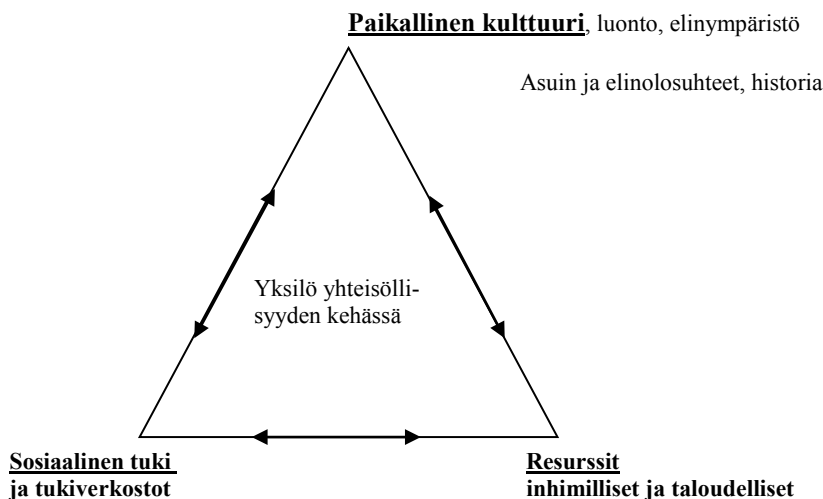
**Paikallinen kulttuuri**, luonto, elinympäristö

Asuin ja elinolosuhteet, historia

Yksilö yhteisöllisyyden kehässä

**Sosiaalinen tuki ja tukiverkostot**

**Resurssit inhimilliset ja taloudelliset**